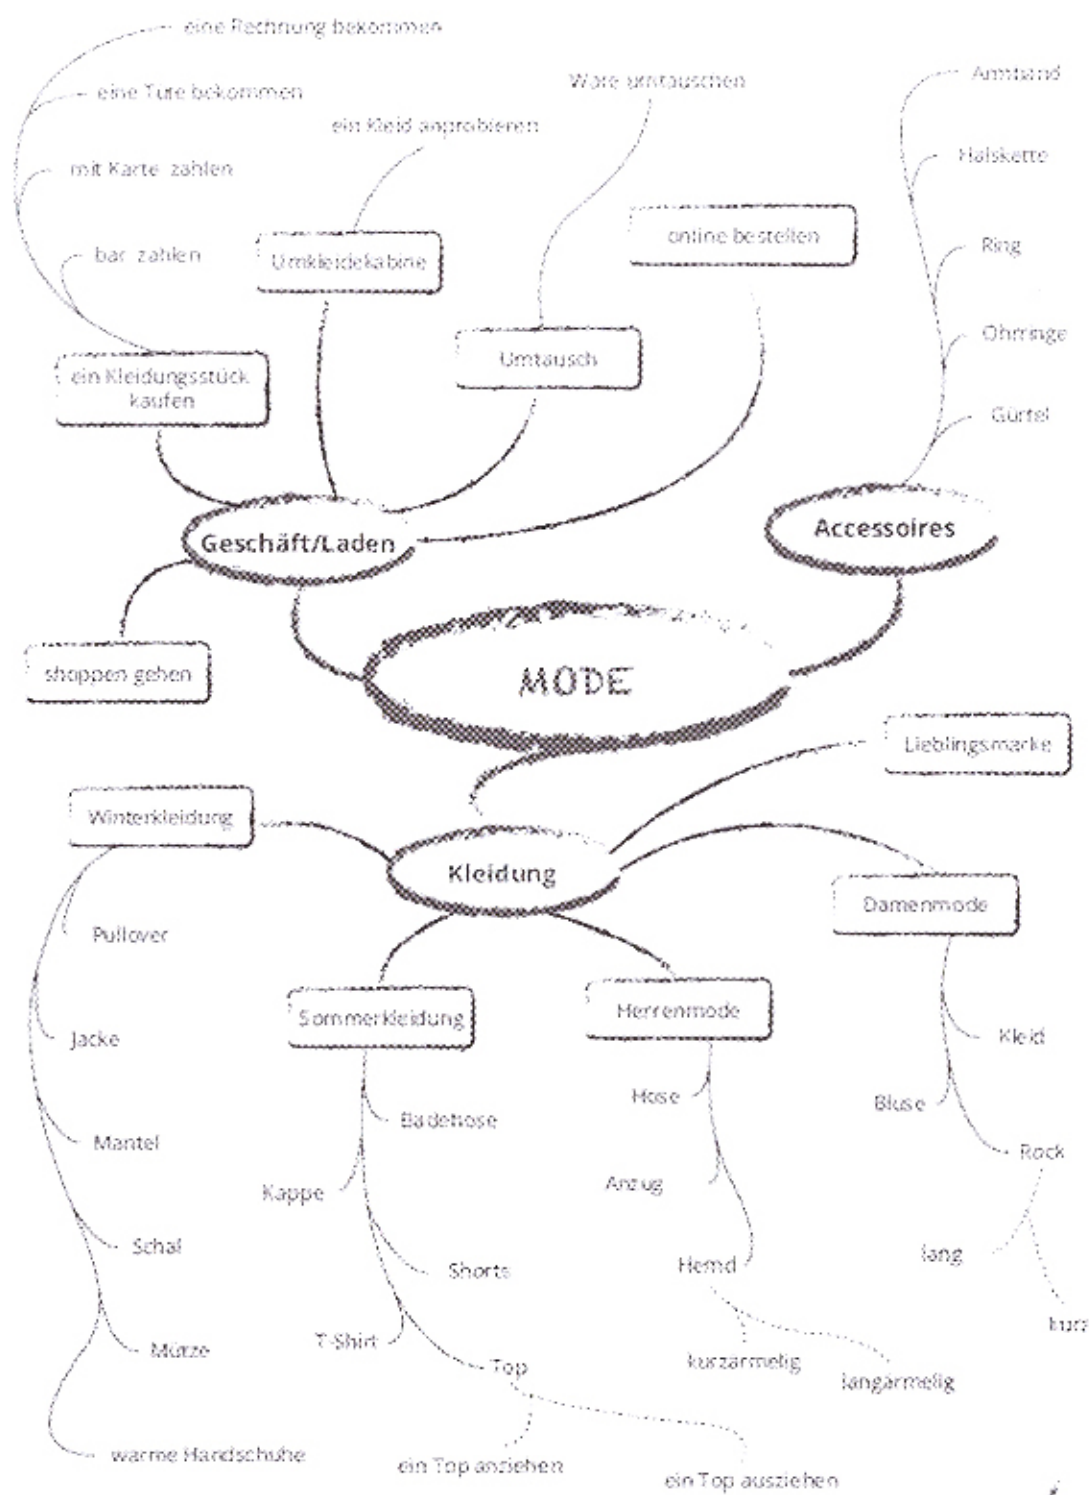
eine Rechnung bekommen

eine Tute bekommen

mit Karte zahlen

bar zahlen

ein Kleidungsstück kaufen

ein Kleid anprobieren

Umkleidekabine

Ware umtauschen

Umtausch

online bestellen

Armband

Halskette

Ring

Ohrringe

Gürtel

Geschäft/Laden

Accessoires

shoppen gehen

MODE

Lieblingsmarke

Winterkleidung

Kleidung

Damenmode

Pullover

Jacke

Mantel

Schal

Mütze

warme Handschuhe

Sommerkleidung

Badehose

Kappe

Shorts

T-Shirt

Top

ein Top anziehen

ein Top ausziehen

Herrenmode

Hose

Anzug

Hemd

kurzarmelig

langarmelig

Kleid

Bluse

Rock

lang

kurz